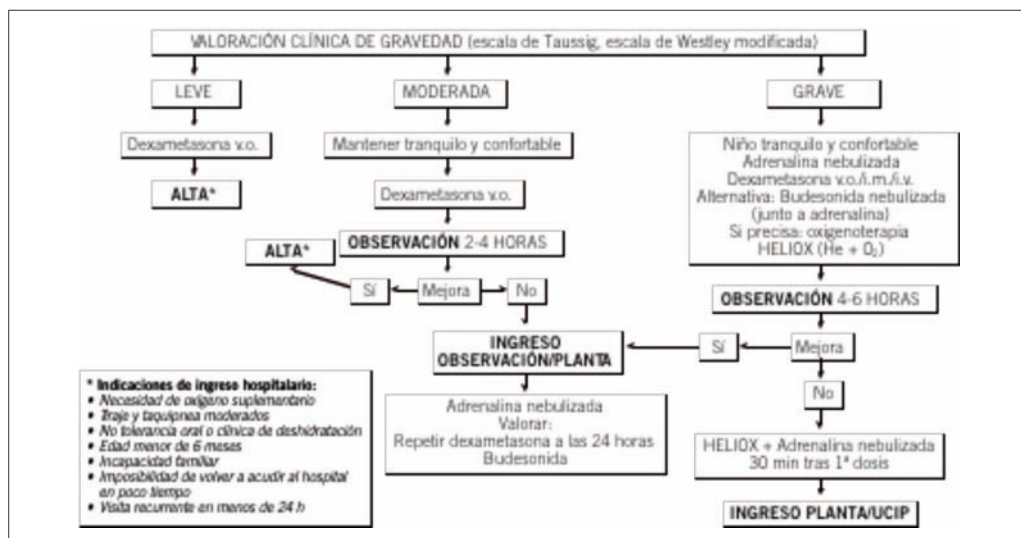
VALORACIÓN CLÍNICA DE GRAVEDAD (escala de Taussig, escala de Westley modificada)

LEVE

Dexametasona v.o.

ALTA*

MODERADA

Mantener tranquilo y confortable

Dexametasona v.o.

OBSERVACIÓN 2-4 HORAS

ALTA*

Sí

Mejora

No

GRAVE

Niño tranquilo y confortable
Adrenalina nebulizada
Dexametasona v.o./i.m./i.v.
Alternativa: Budesonida nebulizada (junto a adrenalina)
Si precisa: oxigenoterapia
HELIOX (He + $O_2$)

OBSERVACIÓN 4-6 HORAS

INGRESO OBSERVACIÓN/PLANTA

Sí

Mejora

No

* Indicaciones de ingreso hospitalario:
• Necesidad de oxígeno suplementario
• Tiraje y taquipnea moderados
• No tolerancia oral o clínica de deshidratación
• Edad menor de 6 meses
• Incapacidad familiar
• Imposibilidad de volver a acudir al hospital en poco tiempo
• Visita recurrente en menos de 24 h

Adrenalina nebulizada
Valorar:
Repetir dexametasona a las 24 horas
Budesonida

HELIOX + Adrenalina nebulizada
30 min tras 1ª dosis

INGRESO PLANTA/UCIP